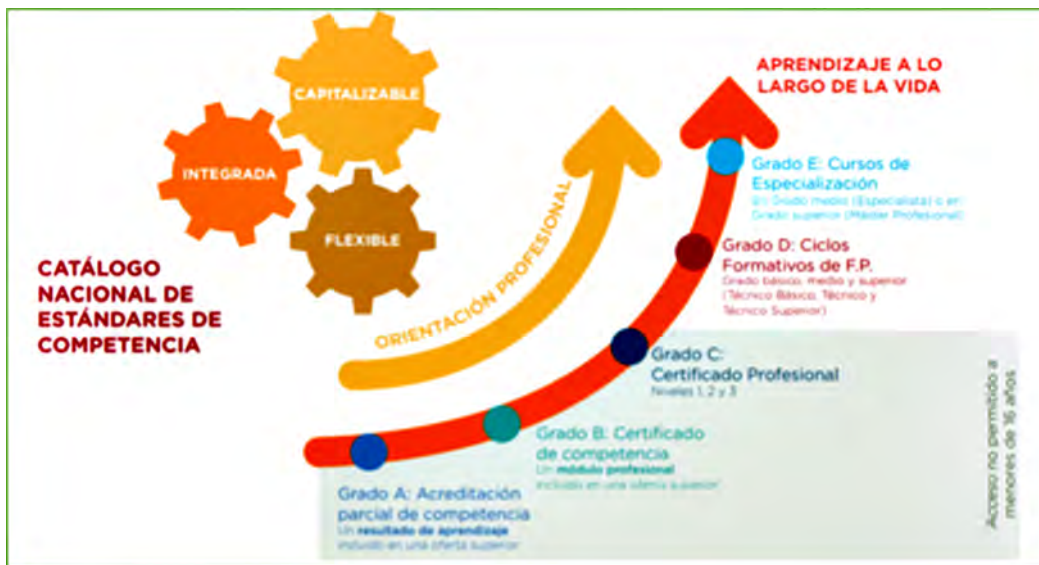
CAPITALIZABLE

INTEGRADA

FLEXIBLE

CATÁLOGO NACIONAL DE ESTÁNDARES DE COMPETENCIA

ORIENTACIÓN PROFESIONAL

APRENDIZAJE A LO LARGO DE LA VIDA

Grado E: Cursos de Especialización
En Grado medio (Especialista) o en Grado superior (Máster Profesional)

Grado D: Ciclos Formativos de F.P.
Grado básico, medio y superior (Técnico Básico, Técnico y Técnico Superior)

Grado C: Certificado Profesional
Niveles 1, 2 y 3

Grado B: Certificado de competencia
Un módulo profesional incluido en una oferta superior

Grado A: Acreditación parcial de competencia
Un resultado de aprendizaje incluido en una oferta superior

Acceso no permitido a menores de 16 años